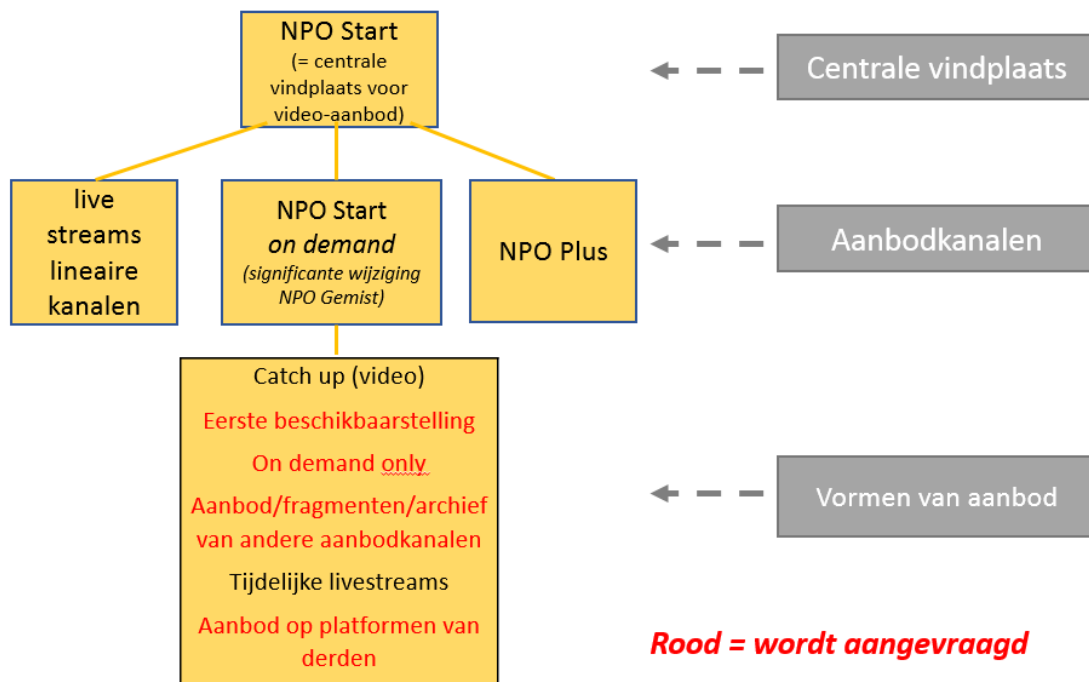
NPO Start
(= centrale vindplaats voor video-aanbod)

Centrale vindplaats

live streams lineaire kanalen

NPO Start
*on demand*
*(significante wijziging NPO Gemist)*

NPO Plus

Aanbodkanalen

Catch up (video)
Eerste beschikbaarstelling
On demand only
Aanbod/fragmenten/archief van andere aanbodkanalen
Tijdelijke livestreams
Aanbod op platformen van derden

Vormen van aanbod

*Rood = wordt aangevraagd*